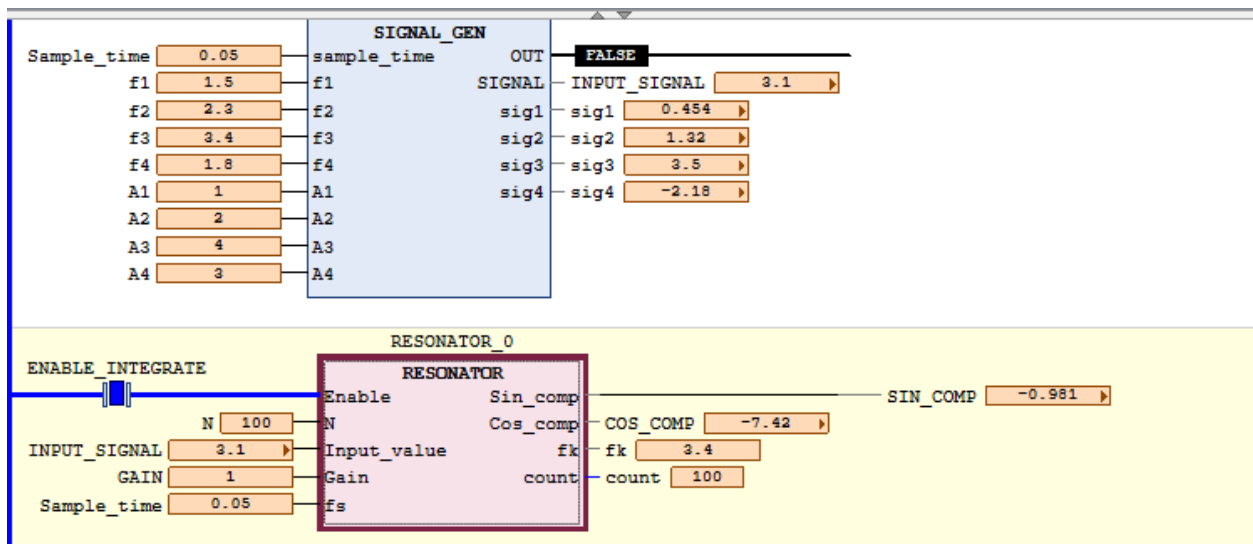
SIGNAL_GEN

Sample_time 0.05 sample_time OUT FALSE
f1 1.5 f1 SIGNAL INPUT_SIGNAL 3.1
f2 2.3 f2 sig1 sig1 0.454
f3 3.4 f3 sig2 sig2 1.32
f4 1.8 f4 sig3 sig3 3.5
A1 1 A1 sig4 sig4 -2.18
A2 2 A2
A3 4 A3
A4 3 A4

RESONATOR_0
ENABLE_INTEGRATE
RESONATOR
Enable Sin_comp SIN_COMP -0.981
N 100 N Cos_comp COS_COMP -7.42
INPUT_SIGNAL 3.1 Input_value fk fk 3.4
GAIN 1 Gain count count 100
Sample_time 0.05 fs